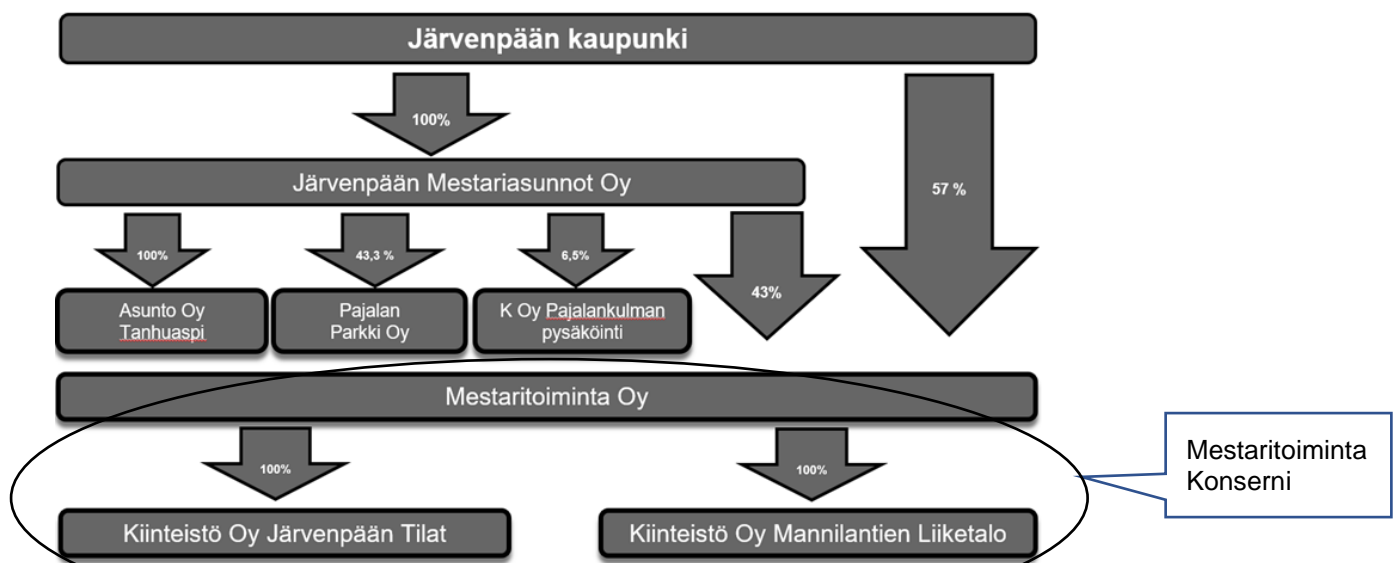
Järvenpään kaupunki

100%

Järvenpään Mestariasunnot Oy

57 %

100%

43,3 %

6,5%

43%

Asunto Oy Tanhuaspi

Pajalan Parkki Oy

K Oy Pajalankulman pysäköinti

Mestaritoiminta Oy

100%

100%

Mestaritoiminta Konserni

Kiinteistö Oy Järvenpään Tilat

Kiinteistö Oy Mannilantien Liiketalo